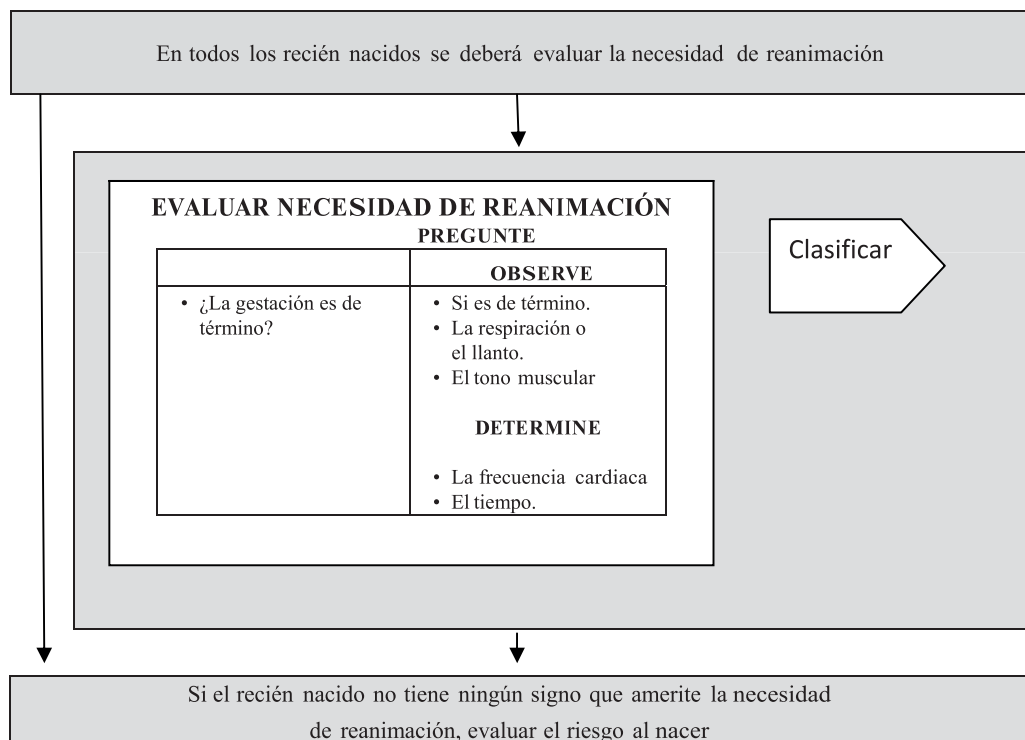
En todos los recién nacidos se deberá evaluar la necesidad de reanimación

EVALUAR NECESIDAD DE REANIMACIÓN

PREGUNTE

| | OBSERVE |
|---|---|
| • ¿La gestación es de término? | • Si es de término. • La respiración o el llanto. • El tono muscular DETERMINE • La frecuencia cardiaca • El tiempo. |

Clasificar

Si el recién nacido no tiene ningún signo que amerite la necesidad de reanimación, evaluar el riesgo al nacer